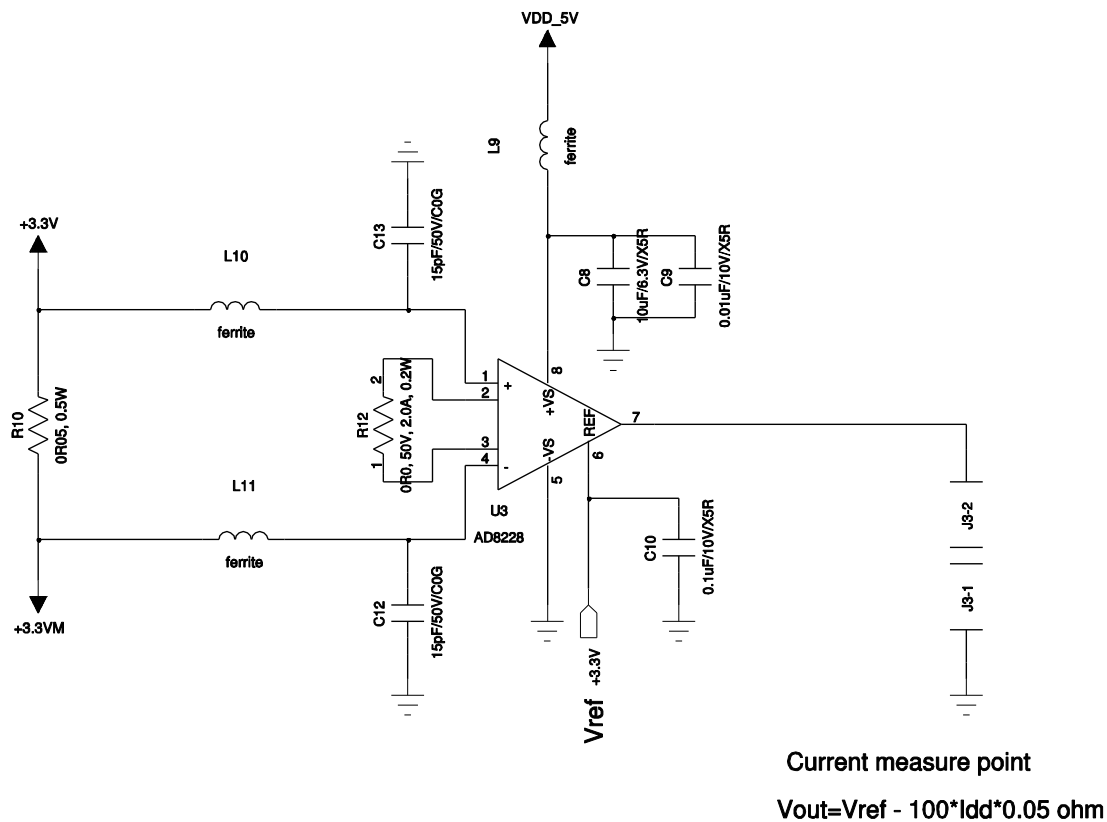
VDD_5V

L9

ferrite

C13

15pF/50V/C0G

+3.3V

L10

C8

10uF/6.3V/X5R

C9

0.01uF/10V/X5R

ferrite

R12

0R0, 50V, 2.0A, 0.2W

2

1

1

2

3

4

+

-

8

+VS

-VS

5

REF

6

7

R10

0R05, 0.5W

L11

U3

AD8228

ferrite

C10

0.1uF/10V/X5R

J3-2

J3-1

+3.3VM

C12

15pF/50V/C0G

+3.3V

Vref

Current measure point

Vout=Vref - 100*Idd*0.05 ohm